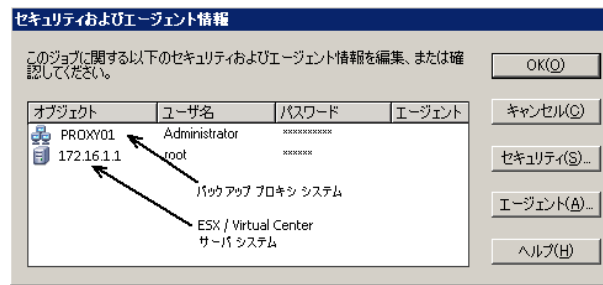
セキュリティおよびエージェント情報

このジョブに関する以下のセキュリティおよびエージェント情報を編集、または確認してください。

| オブジェクト | ユーザ名 | パスワード | エージェント |
|---|---|---|---|
| PROXY01 | Administrator | ********** | |
| 172.16.1.1 | root | ****** | |

バックアップ プロキシ システム

ESX / Virtual Center サーバ システム

OK(O)

キャンセル(C)

セキュリティ(S)...

エージェント(A)...

ヘルプ(H)